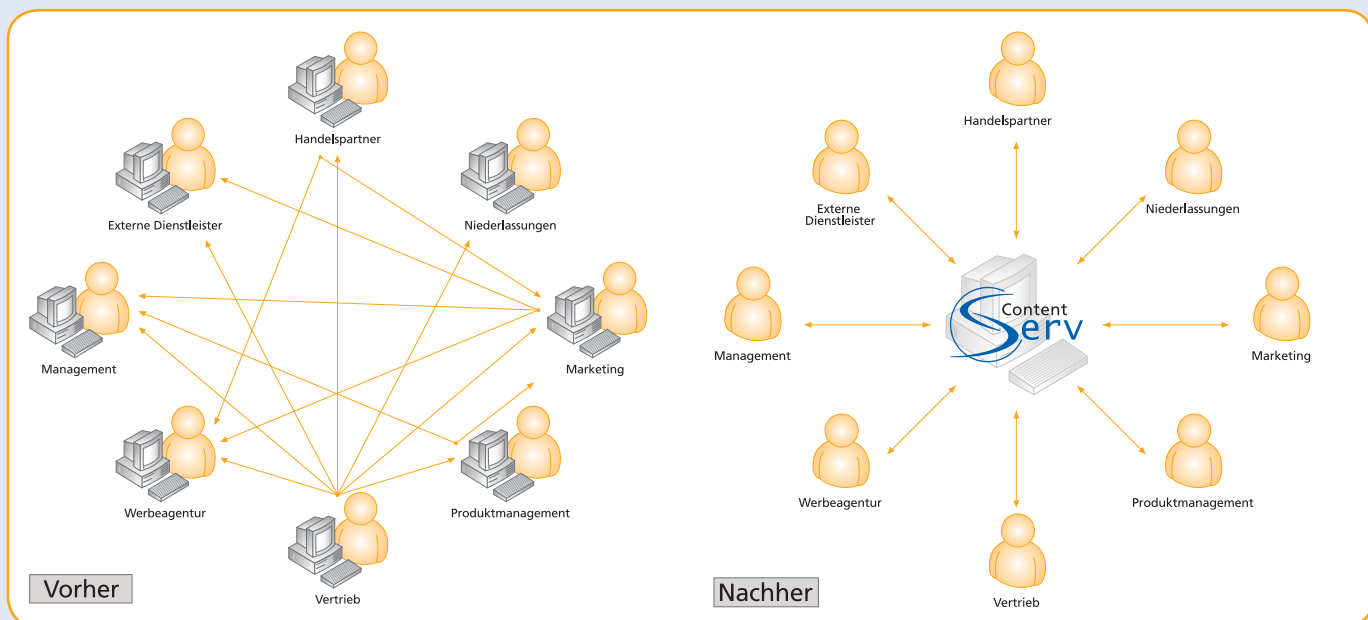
Handelspartner

Externe Dienstleister

Niederlassungen

Management

Marketing

Werbeagentur

Produktmanagement

Vertrieb

Vorher

Handelspartner

Externe Dienstleister

Niederlassungen

Management

Content Serv

Marketing

Werbeagentur

Produktmanagement

Vertrieb

Nachher